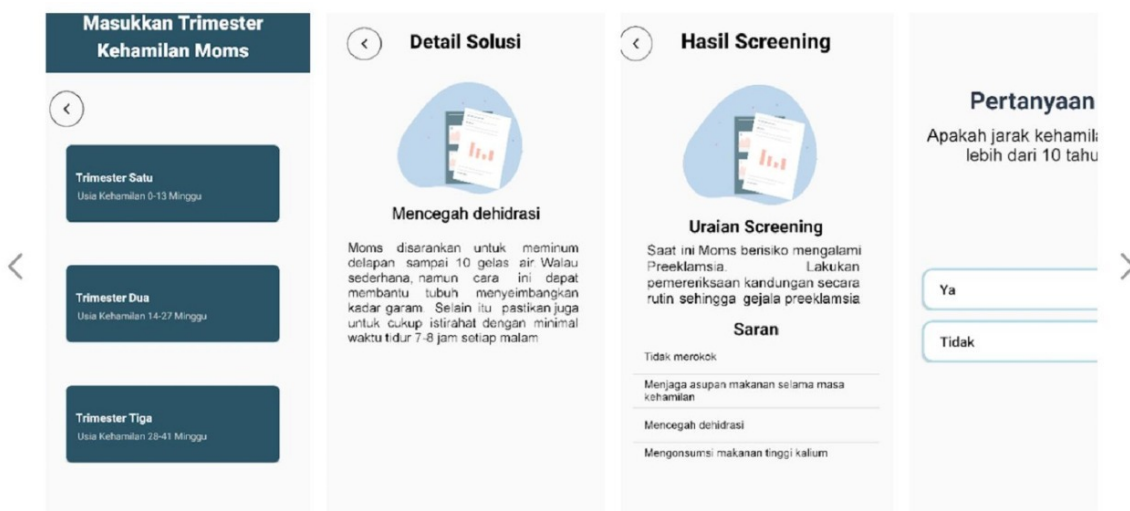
Masukkan Trimester Kehamilan Moms

Trimester Satu
Usia Kehamilan 0-13 Minggu

Trimester Dua
Usia Kehamilan 14-27 Minggu

Trimester Tiga
Usia Kehamilan 28-41 Minggu

Detail Solusi

Mencegah dehidrasi

Moms disarankan untuk meminum delapan sampai 10 gelas air. Walau sederhana, namun cara ini dapat membantu tubuh menyeimbangkan kadar garam. Selain itu pastikan juga untuk cukup istirahat dengan minimal waktu tidur 7-8 jam setiap malam

Hasil Screening

Uraian Screening

Saat ini Moms berisiko mengalami Preeklamsia. Lakukan pemeriksaan kandungan secara rutin sehingga gejala preeklamsia

Saran

Tidak merokok

Menjaga asupan makanan selama masa kehamilan

Mencegah dehidrasi

Mengonsumsi makanan tinggi kalium

Pertanyaan

Apakah jarak kehamil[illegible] lebih dari 10 tahu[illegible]

Ya

Tidak